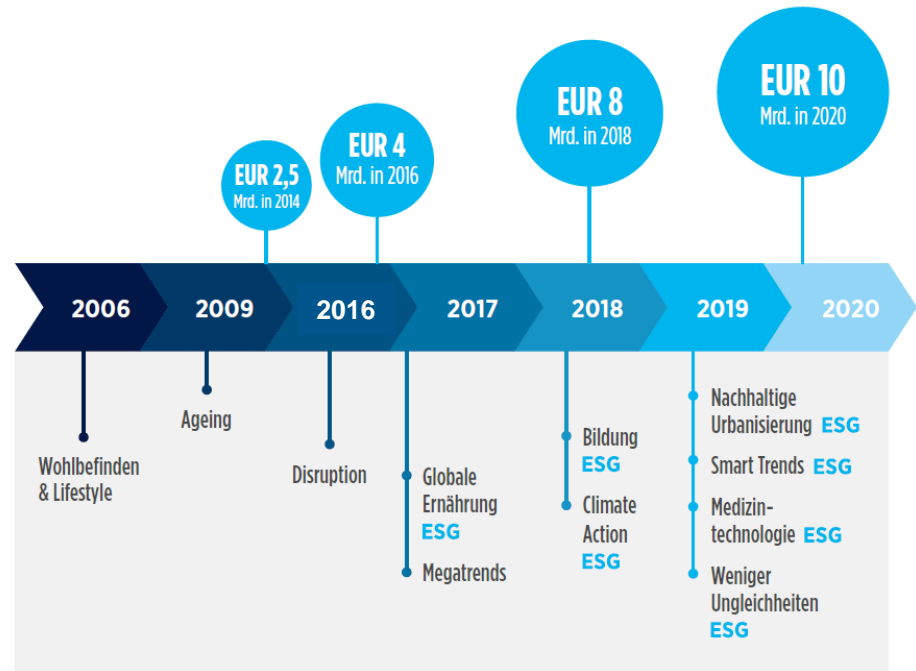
EUR 2,5
Mrd. in 2014

EUR 4
Mrd. in 2016

EUR 8
Mrd. in 2018

EUR 10
Mrd. in 2020

2006
2009
2016
2017
2018
2019
2020

Wohlbefinden & Lifestyle

Ageing

Disruption

Globale Ernährung ESG

Megatrends

Bildung ESG

Climate Action ESG

Nachhaltige Urbanisierung ESG

Smart Trends ESG

Medizintechnologie ESG

Weniger Ungleichheiten ESG